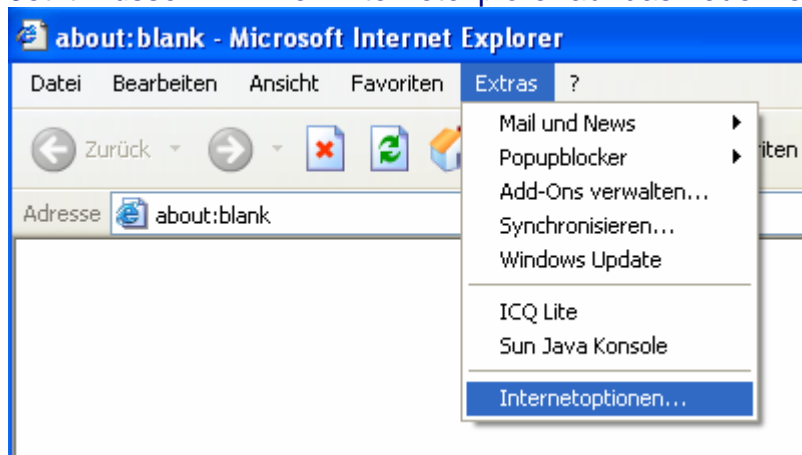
about:blank - Microsoft Internet Explorer

Datei Bearbeiten Ansicht Favoriten Extras ?

Zurück

Adresse about:blank

Mail und News
Popupblocker
Add-Ons verwalten...
Synchronisieren...
Windows Update
ICQ Lite
Sun Java Konsole
Internetoptionen...

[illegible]iten